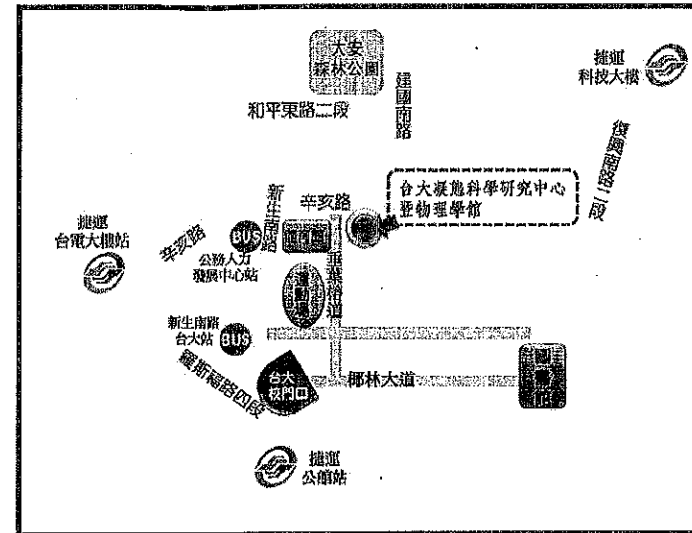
大安森林公園

捷運科技大樓

和平東路二段

復興南路

復興南路二段

台大凝態科學研究中心暨物理學館

新生南路

辛亥路

捷運台電大樓站

辛亥路

BUS

公務人力發展中心站

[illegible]

運動場

垂裕路道

新生南路台大站

BUS

羅斯福路四段

台大校門口

椰林大道

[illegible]

捷運公館站